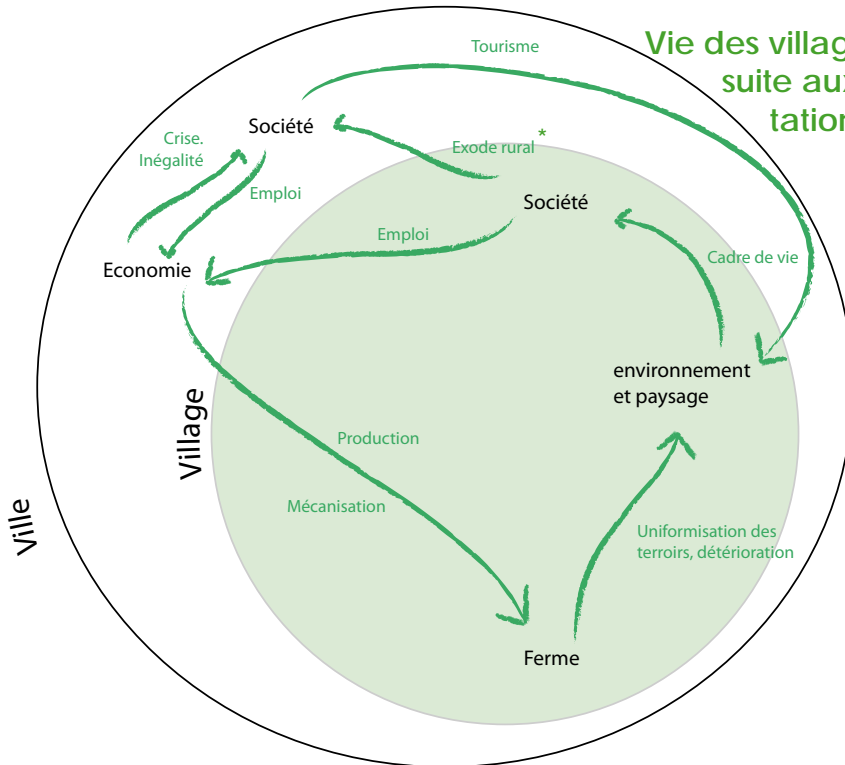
Vie des villag
suite aux
tation

Tourisme

Crise. Inégalité

Société

Exode rural

*

Emploi

Société

Emploi

Economie

Cadre de vie

environnement et paysage

Village

Production

Mécanisation

Uniformisation des terroirs, détérioration

Ville

Ferme